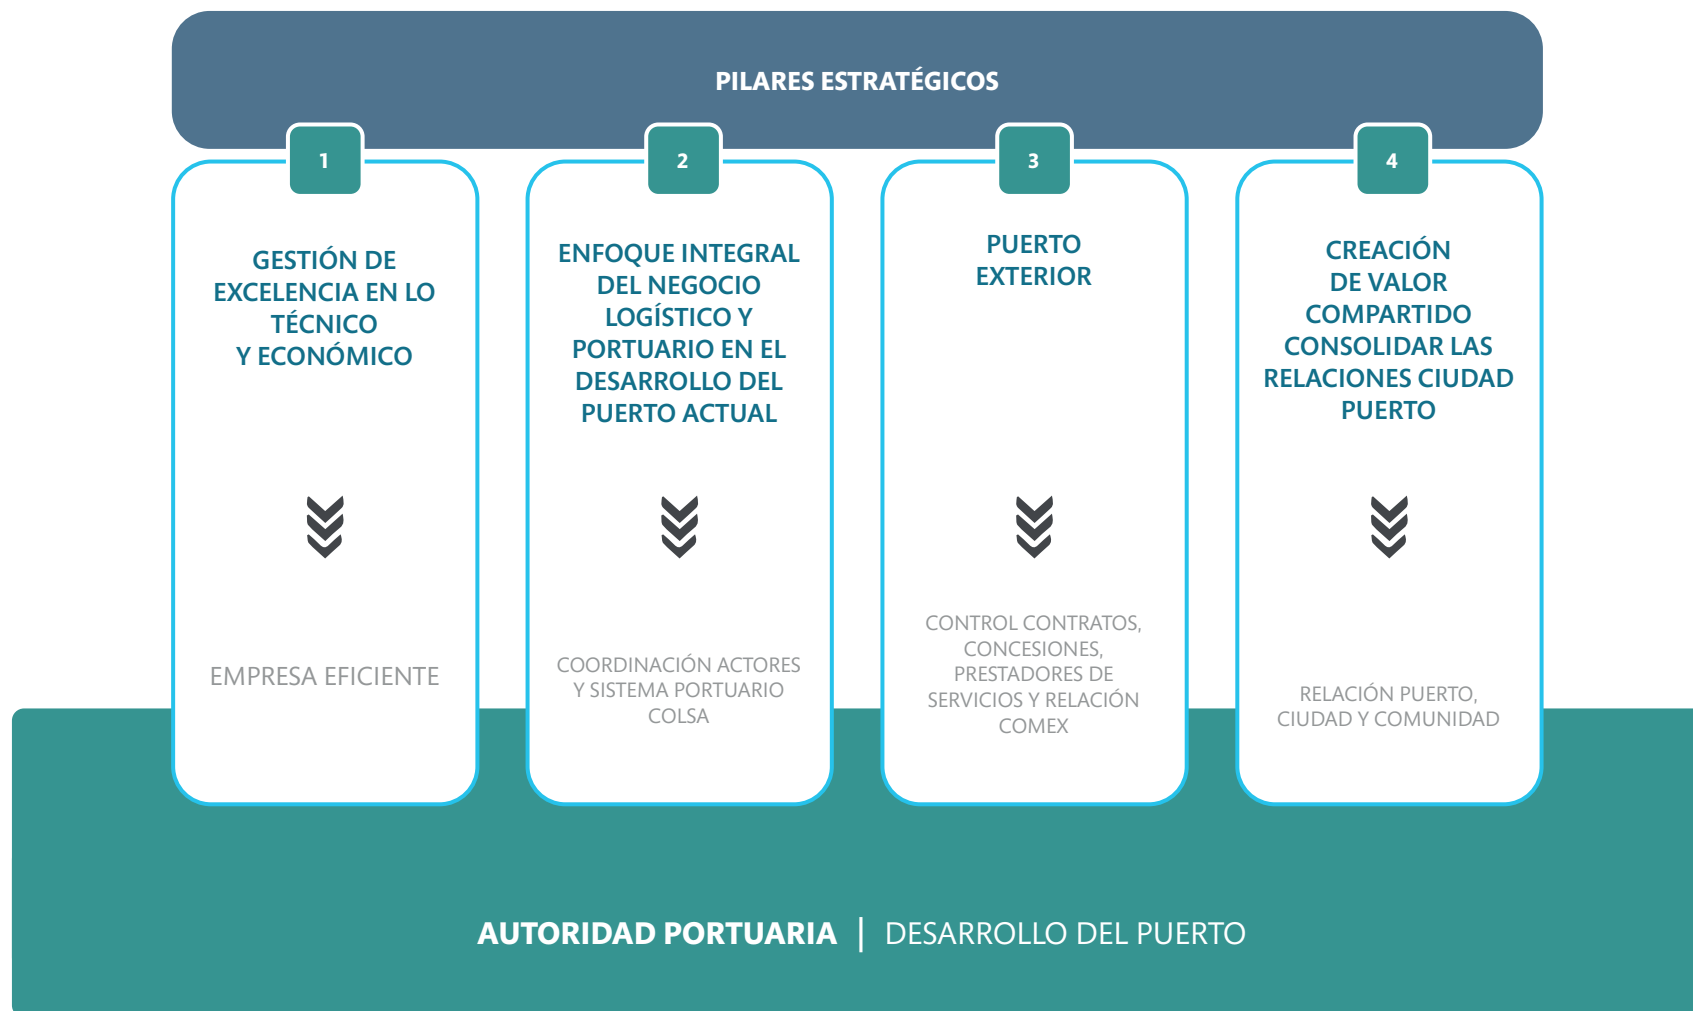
PILARES ESTRATÉGICOS

1

GESTIÓN DE EXCELENCIA EN LO TÉCNICO Y ECONÓMICO

EMPRESA EFICIENTE

2

ENFOQUE INTEGRAL DEL NEGOCIO LOGÍSTICO Y PORTUARIO EN EL DESARROLLO DEL PUERTO ACTUAL

COORDINACIÓN ACTORES Y SISTEMA PORTUARIO COLSA

3

PUERTO EXTERIOR

CONTROL CONTRATOS, CONCESIONES, PRESTADORES DE SERVICIOS Y RELACIÓN COMEX

4

CREACIÓN DE VALOR COMPARTIDO CONSOLIDAR LAS RELACIONES CIUDAD PUERTO

RELACIÓN PUERTO, CIUDAD Y COMUNIDAD

AUTORIDAD PORTUARIA | DESARROLLO DEL PUERTO